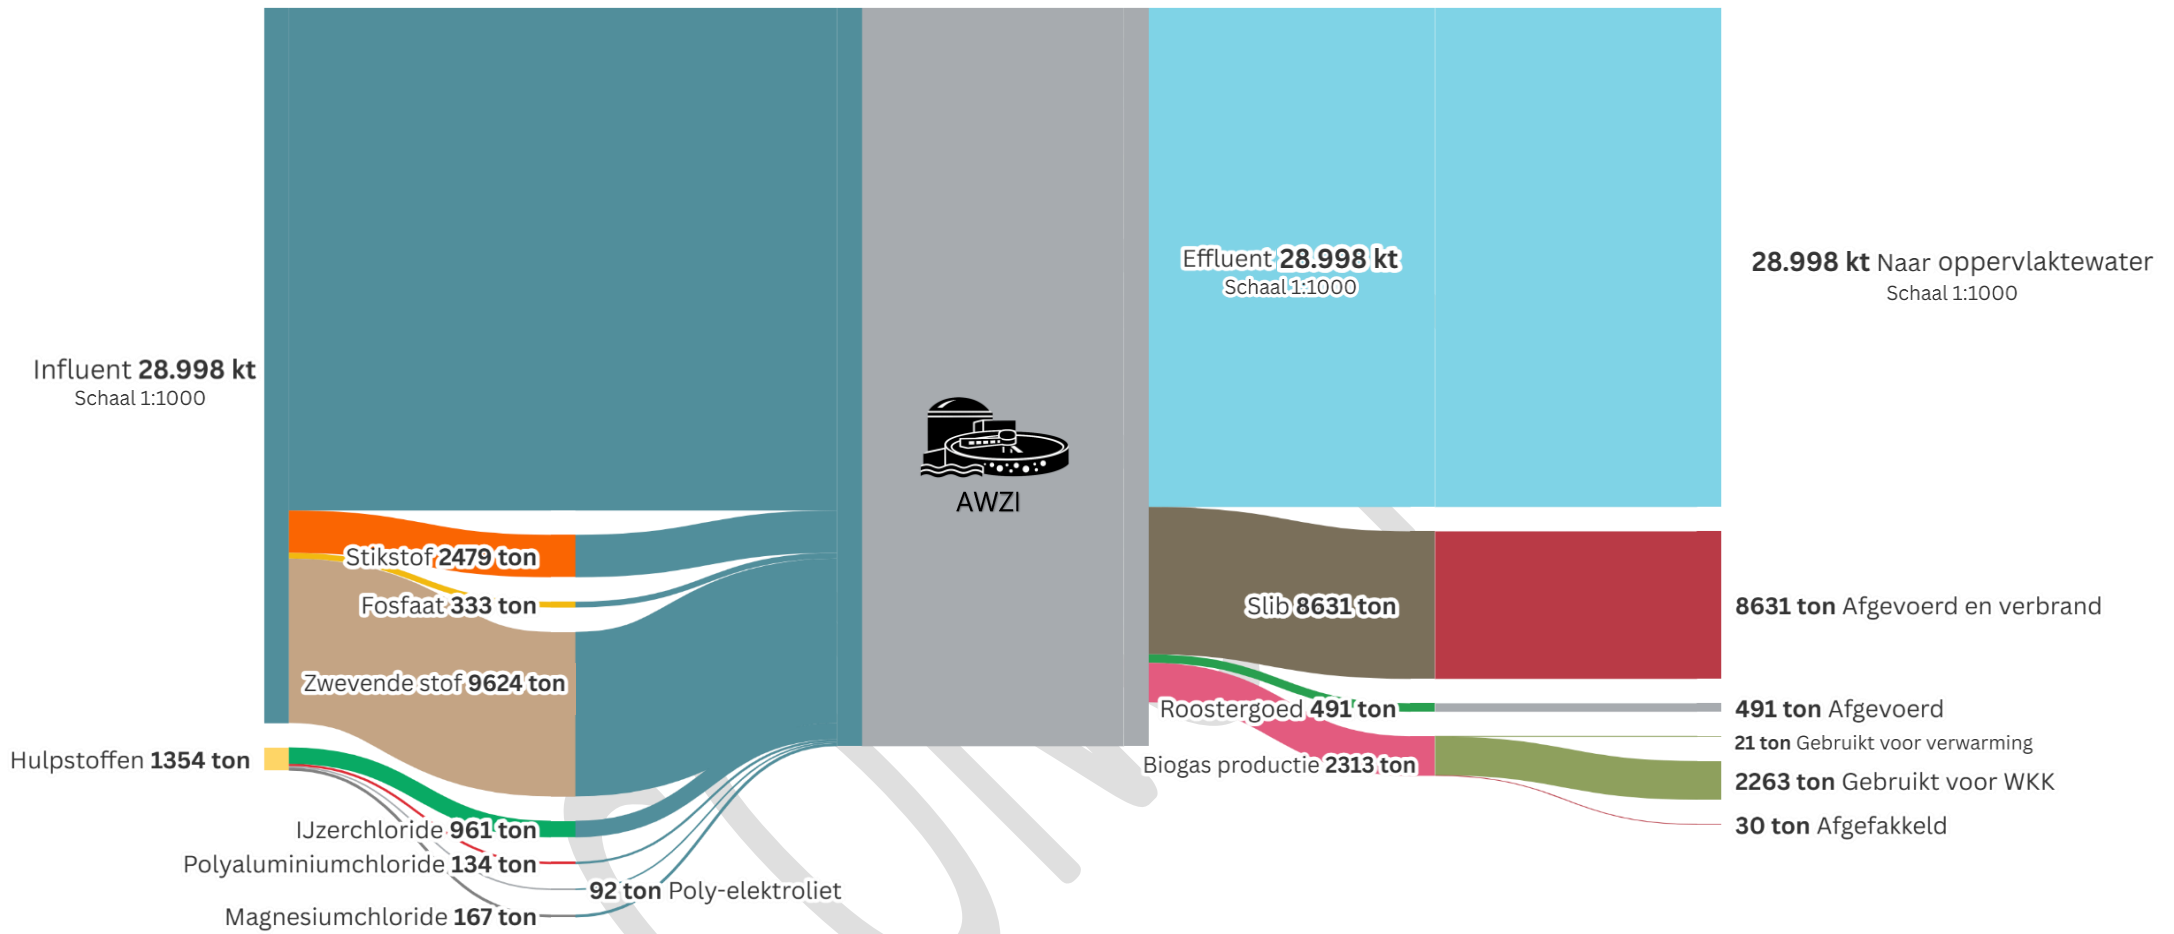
Influent **28.998 kt**
Schaal 1:1000

Stikstof **2479 ton**

Fosfaat **333 ton**

Zwevende stof **9624 ton**

Hulpstoffen **1354 ton**

IJzerchloride **961 ton**

Polyaluminiumchloride **134 ton**

**92 ton** Poly-elektroliet

Magnesiumchloride **167 ton**

AWZI

Effluent **28.998 kt**
Schaal 1:1000

**28.998 kt** Naar oppervlaktewater
Schaal 1:1000

Slib **8631 ton**

**8631 ton** Afgevoerd en verbrand

Roostergoed **491 ton**

**491 ton** Afgevoerd

**21 ton** Gebruikt voor verwarming

Biogas productie **2313 ton**

**2263 ton** Gebruikt voor WKK

**30 ton** Afgefakkeld